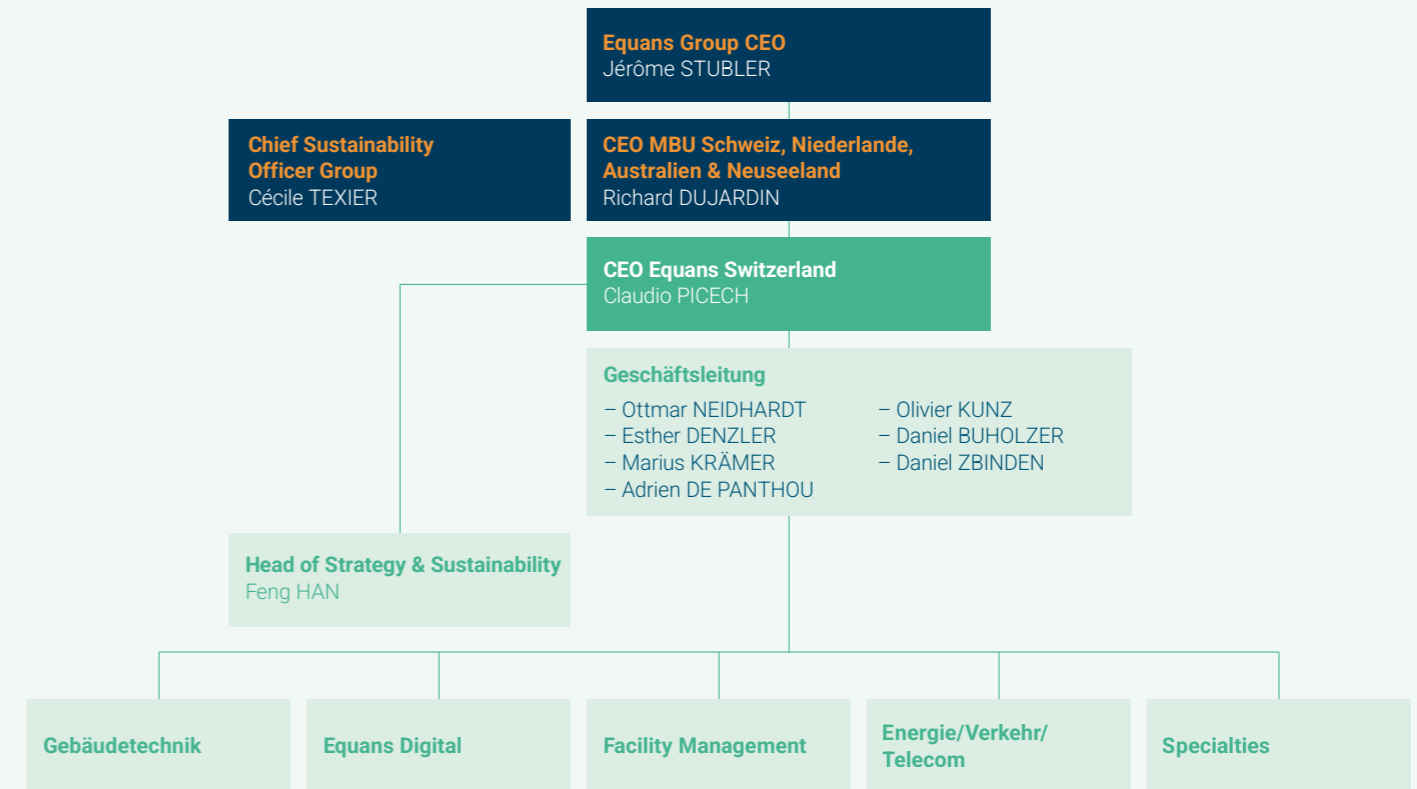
Equans Group CEO
Jérôme STUBLER

Chief Sustainability Officer Group
Cécile TEXIER

CEO MBU Schweiz, Niederlande, Australien & Neuseeland
Richard DUJARDIN

CEO Equans Switzerland
Claudio PICECH

Geschäftsleitung
– Ottmar NEIDHARDT
– Esther DENZLER
– Marius KRÄMER
– Adrien DE PANTHOU
– Olivier KUNZ
– Daniel BUHOLZER
– Daniel ZBINDEN

Head of Strategy & Sustainability
Feng HAN

Gebäudetechnik

Equans Digital

Facility Management

Energie/Verkehr/Telecom

Specialties